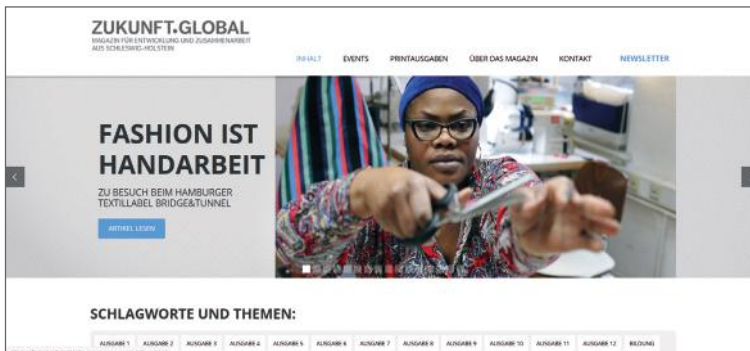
ZUKUNFT.GLOBAL
MAGAZIN FÜR ENTWICKLUNG UND ZUSAMMENARBEIT AUS SCHLESWIG-HOLSTEIN

INHALT EVENTS PRINTAUSGABEN ÜBER DAS MAGAZIN KONTAKT NEWSLETTER

FASHION IST HANDARBEIT

ZU BESUCH BEIM HAMBURGER TEXTILLABEL BRIDGE&TUNNEL

ARTIKEL LESEN

SCHLAGWORTE UND THEMEN:

AUSGABE 1 AUSGABE 2 AUSGABE 3 AUSGABE 4 AUSGABE 5 AUSGABE 6 AUSGABE 7 AUSGABE 8 AUSGABE 9 AUSGABE 10 AUSGABE 11 AUSGABE 12 BILDUNG